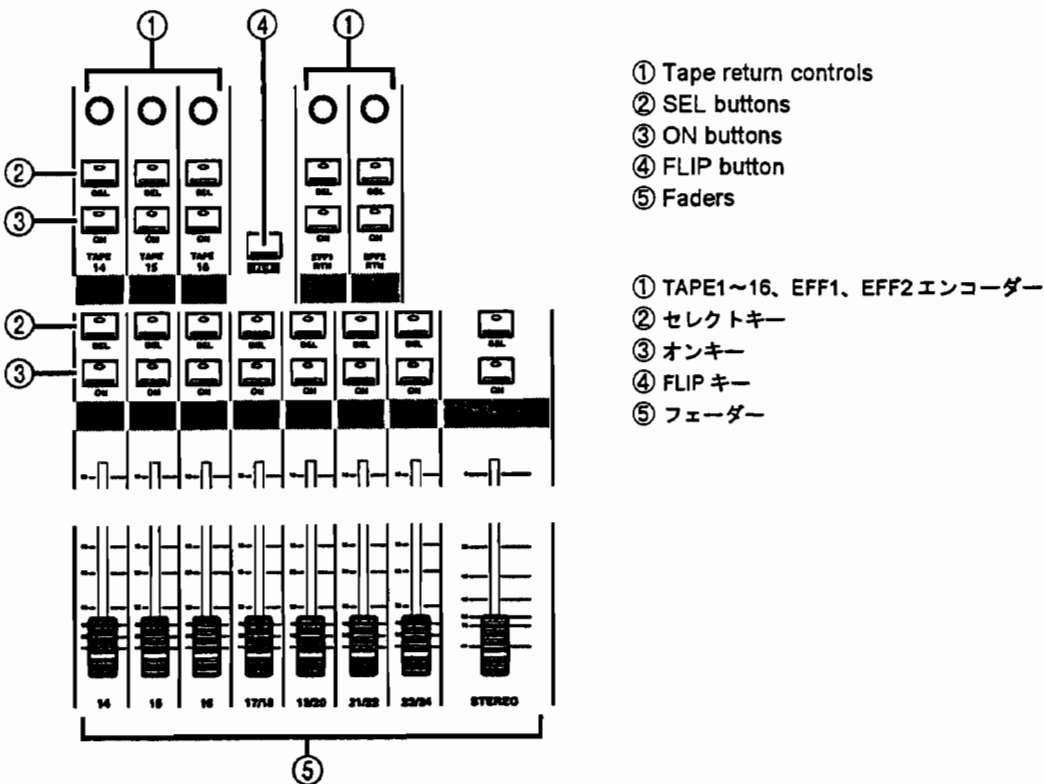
①
④
①
②
③
SEL
SEL
SEL
SEL
SEL
ON
ON
ON
ON
ON
TAPE 14
TAPE 15
TAPE 16
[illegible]
EFF1 RTN
EFF2 RTN
②
③
SEL
SEL
SEL
SEL
SEL
SEL
SEL
SEL
ON
ON
ON
ON
ON
ON
ON
ON
14
15
16
17/18
19/20
21/22
23/24
STEREO
⑤

① Tape return controls
② SEL buttons
③ ON buttons
④ FLIP button
⑤ Faders

① TAPE1～16、EFF1、EFF2 エンコーダー
② セレクトキー
③ オンキー
④ FLIP キー
⑤ フェーダー